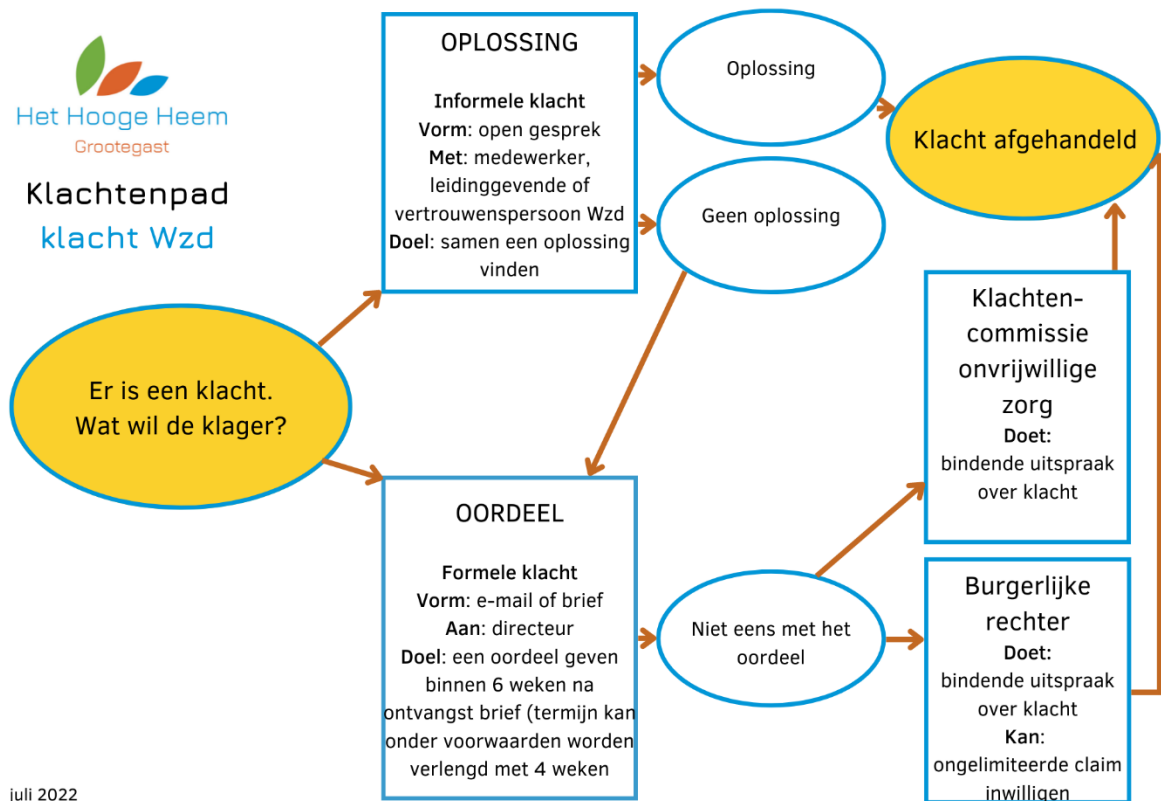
Het Hooge Heem
Grootegast

Klachtenpad
klacht Wzd

Er is een klacht. Wat wil de klager?

OPLOSSING

Informele klacht
Vorm: open gesprek
Met: medewerker, leidinggevende of vertrouwenspersoon Wzd
Doel: samen een oplossing vinden

Oplossing

Geen oplossing

Klacht afgehandeld

OORDEEL

Formele klacht
Vorm: e-mail of brief
Aan: directeur
Doel: een oordeel geven binnen 6 weken na ontvangst brief (termijn kan onder voorwaarden worden verlengd met 4 weken

Niet eens met het oordeel

Klachtencommissie onvrijwillige zorg
Doet:
bindende uitspraak over klacht

Burgerlijke rechter
Doet:
bindende uitspraak over klacht
Kan:
ongelimiteerde claim inwilligen

juli 2022